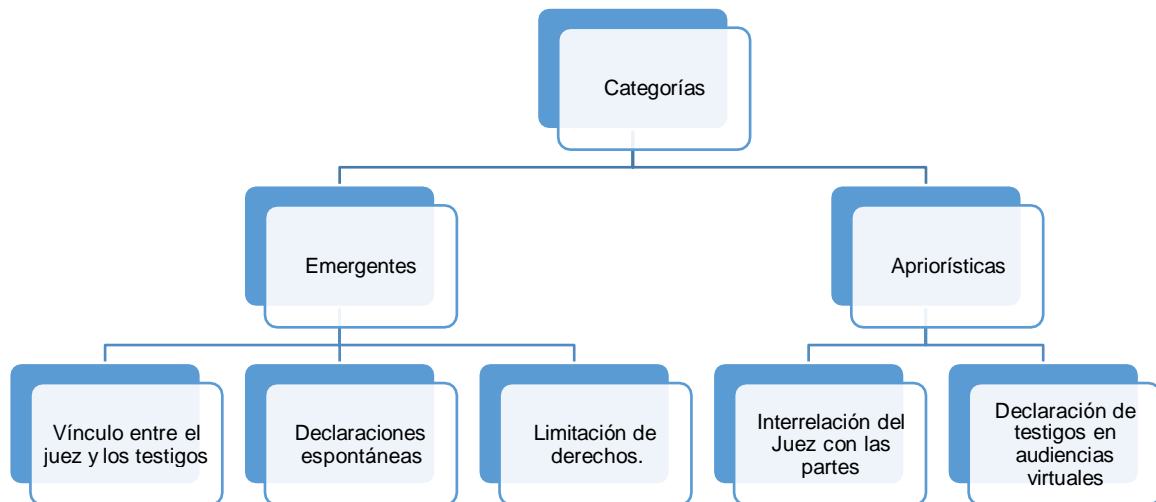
Categorías

Emergentes

Aprioristicas

Vínculo entre el juez y los testigos

Declaraciones espontáneas

Limitación de derechos.

Interrelación del Juez con las partes

Declaración de testigos en audiencias virtuales